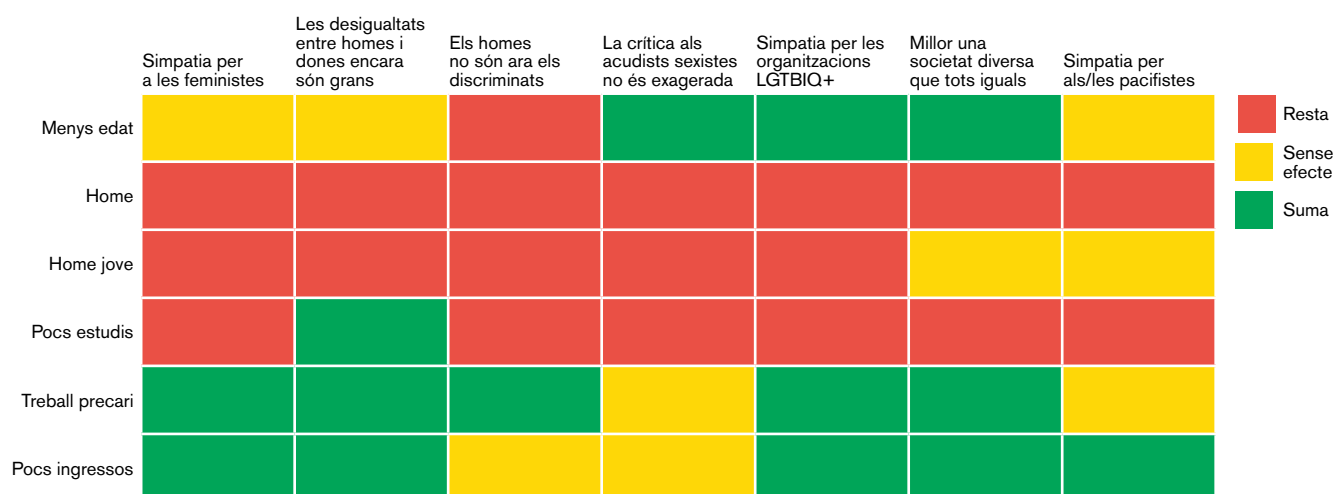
| | Simpatia per a les feministes | Les desigualtats entre homes i dones encara són grans | Els homes no són ara els discriminats | La crítica als acudists sexistes no és exagerada | Simpatia per les organitzacions LGTBIQ+ | Millor una societat diversa que tots iguals | Simpatia per als/les pacifistes |
|---|---|---|---|---|---|---|---|
| Menys edat | | | | | | | |
| Home | | | | | | | |
| Home jove | | | | | | | |
| Pocs estudis | | | | | | | |
| Treball precari | | | | | | | |
| Pocs ingressos | | | | | | | |

Resta
Sense efecte
Suma